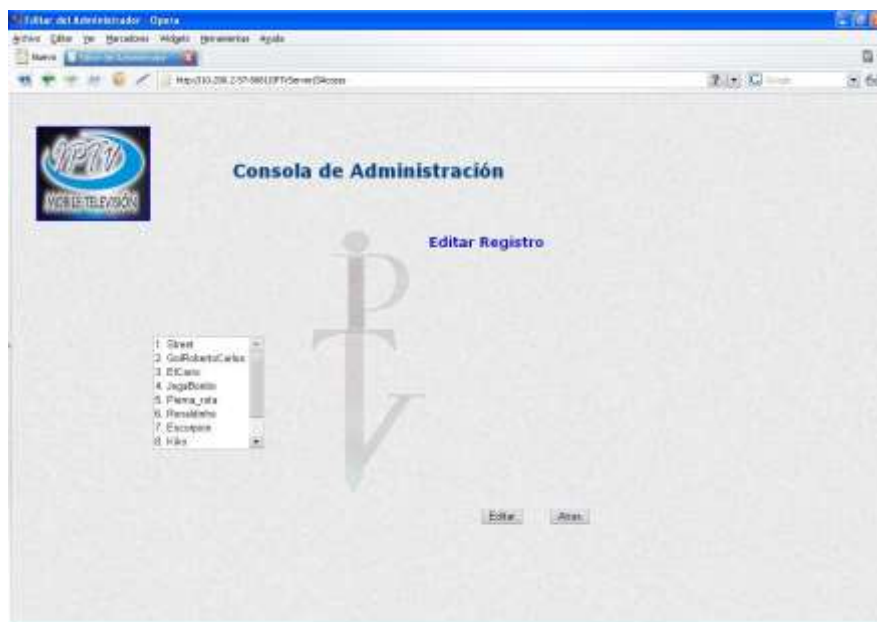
Editar del Administrador - Opera
Archivo Editar Ver Marcadores Widgets Herramientas Ayuda
Nueva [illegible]
http://10.200.2.57:8081/IPTVServer/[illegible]

IPTV
MOBILE TELEVISIÓN

Consola de Administración

Editar Registro

1. Street
2. GolRobertoCarlos
3. ElCano
4. JugaBonito
5. Pierna_rota
6. Ronaldinho
7. Escorpion
8. Kiko

Editar Atras